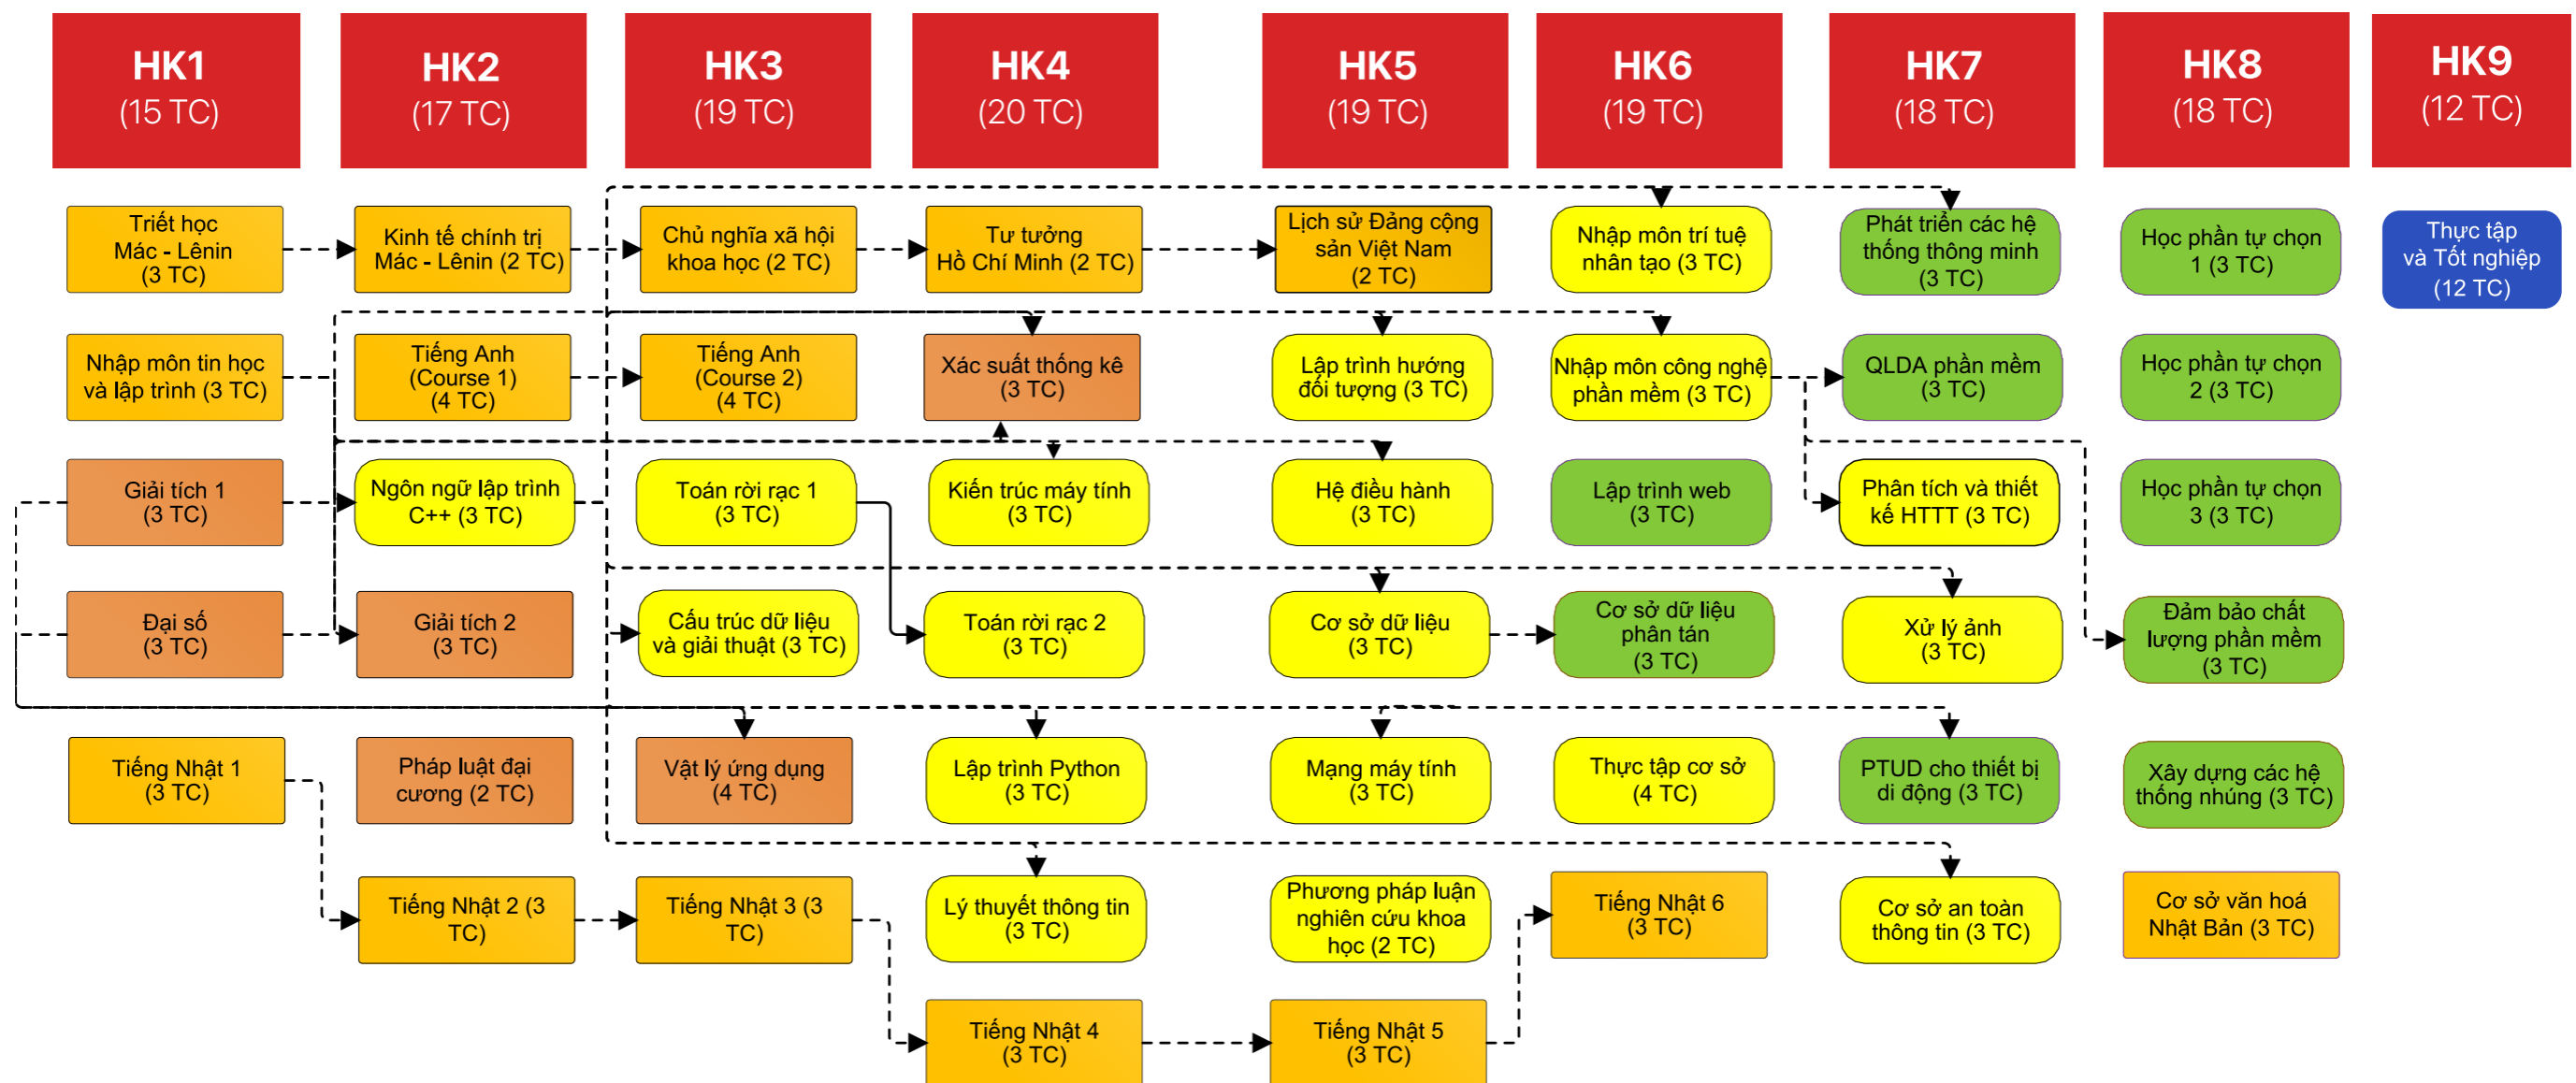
HK1
(15 TC)

HK2
(17 TC)

HK3
(19 TC)

HK4
(20 TC)

HK5
(19 TC)

HK6
(19 TC)

HK7
(18 TC)

HK8
(18 TC)

HK9
(12 TC)

Triết học Mác - Lênin (3 TC)

Kinh tế chính trị Mác - Lênin (2 TC)

Chủ nghĩa xã hội khoa học (2 TC)

Tư tưởng Hồ Chí Minh (2 TC)

Lịch sử Đảng cộng sản Việt Nam (2 TC)

Nhập môn trí tuệ nhân tạo (3 TC)

Phát triển các hệ thống thông minh (3 TC)

Học phần tự chọn 1 (3 TC)

Thực tập và Tốt nghiệp (12 TC)

Nhập môn tin học và lập trình (3 TC)

Tiếng Anh (Course 1) (4 TC)

Tiếng Anh (Course 2) (4 TC)

Xác suất thống kê (3 TC)

Lập trình hướng đối tượng (3 TC)

Nhập môn công nghệ phần mềm (3 TC)

QLDA phần mềm (3 TC)

Học phần tự chọn 2 (3 TC)

Giải tích 1 (3 TC)

Ngôn ngữ lập trình C++ (3 TC)

Toán rời rạc 1 (3 TC)

Kiến trúc máy tính (3 TC)

Hệ điều hành (3 TC)

Lập trình web (3 TC)

Phân tích và thiết kế HTTT (3 TC)

Học phần tự chọn 3 (3 TC)

Đại số (3 TC)

Giải tích 2 (3 TC)

Cấu trúc dữ liệu và giải thuật (3 TC)

Toán rời rạc 2 (3 TC)

Cơ sở dữ liệu (3 TC)

Cơ sở dữ liệu phân tán (3 TC)

Xử lý ảnh (3 TC)

Đảm bảo chất lượng phần mềm (3 TC)

Tiếng Nhật 1 (3 TC)

Pháp luật đại cương (2 TC)

Vật lý ứng dụng (4 TC)

Lập trình Python (3 TC)

Mạng máy tính (3 TC)

Thực tập cơ sở (4 TC)

PTUD cho thiết bị di động (3 TC)

Xây dựng các hệ thống nhúng (3 TC)

Tiếng Nhật 2 (3 TC)

Tiếng Nhật 3 (3 TC)

Lý thuyết thông tin (3 TC)

Phương pháp luận nghiên cứu khoa học (2 TC)

Tiếng Nhật 6 (3 TC)

Cơ sở an toàn thông tin (3 TC)

Cơ sở văn hoá Nhật Bản (3 TC)

Tiếng Nhật 4 (3 TC)

Tiếng Nhật 5 (3 TC)